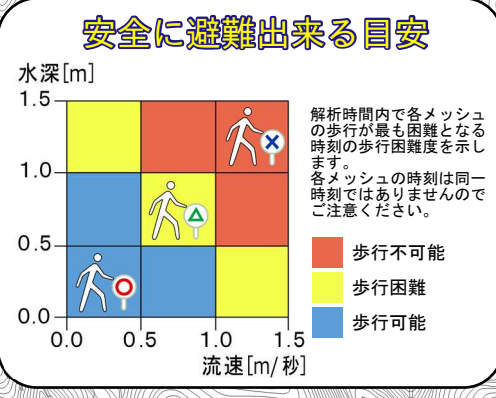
安全に避難出来る目安

水深[m]

1.5
1.0
0.5
0.0

0.0 0.5 1.0 1.5

流速[m/秒]

解析時間内で各メッシュの歩行が最も困難となる時刻の歩行困難度を示します。
各メッシュの時刻は同一時刻ではありませんのでご注意ください。

歩行不可能
歩行困難
歩行可能